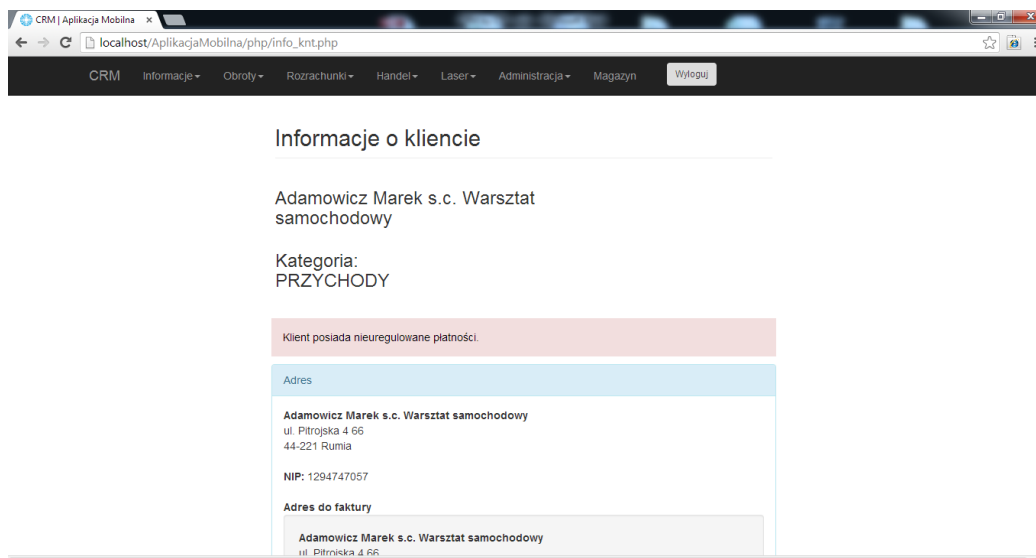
CRM | Aplikacja Mobilna ×

localhost/AplikacjaMobilna/php/info_knt.php

CRM Informacje Obroty Rozrachunki Handel Laser Administracja Magazyn Wyloguj

Informacje o kliencie

Adamowicz Marek s.c. Warsztat samochodowy

Kategoria:
PRZYCHODY

Klient posiada nieuregulowane płatności.

Adres

**Adamowicz Marek s.c. Warsztat samochodowy**
ul. Pitrojska 4 66
44-221 Rumia

**NIP:** 1294747057

**Adres do faktury**

**Adamowicz Marek s.c. Warsztat samochodowy**
ul. Pitrojska 4 66